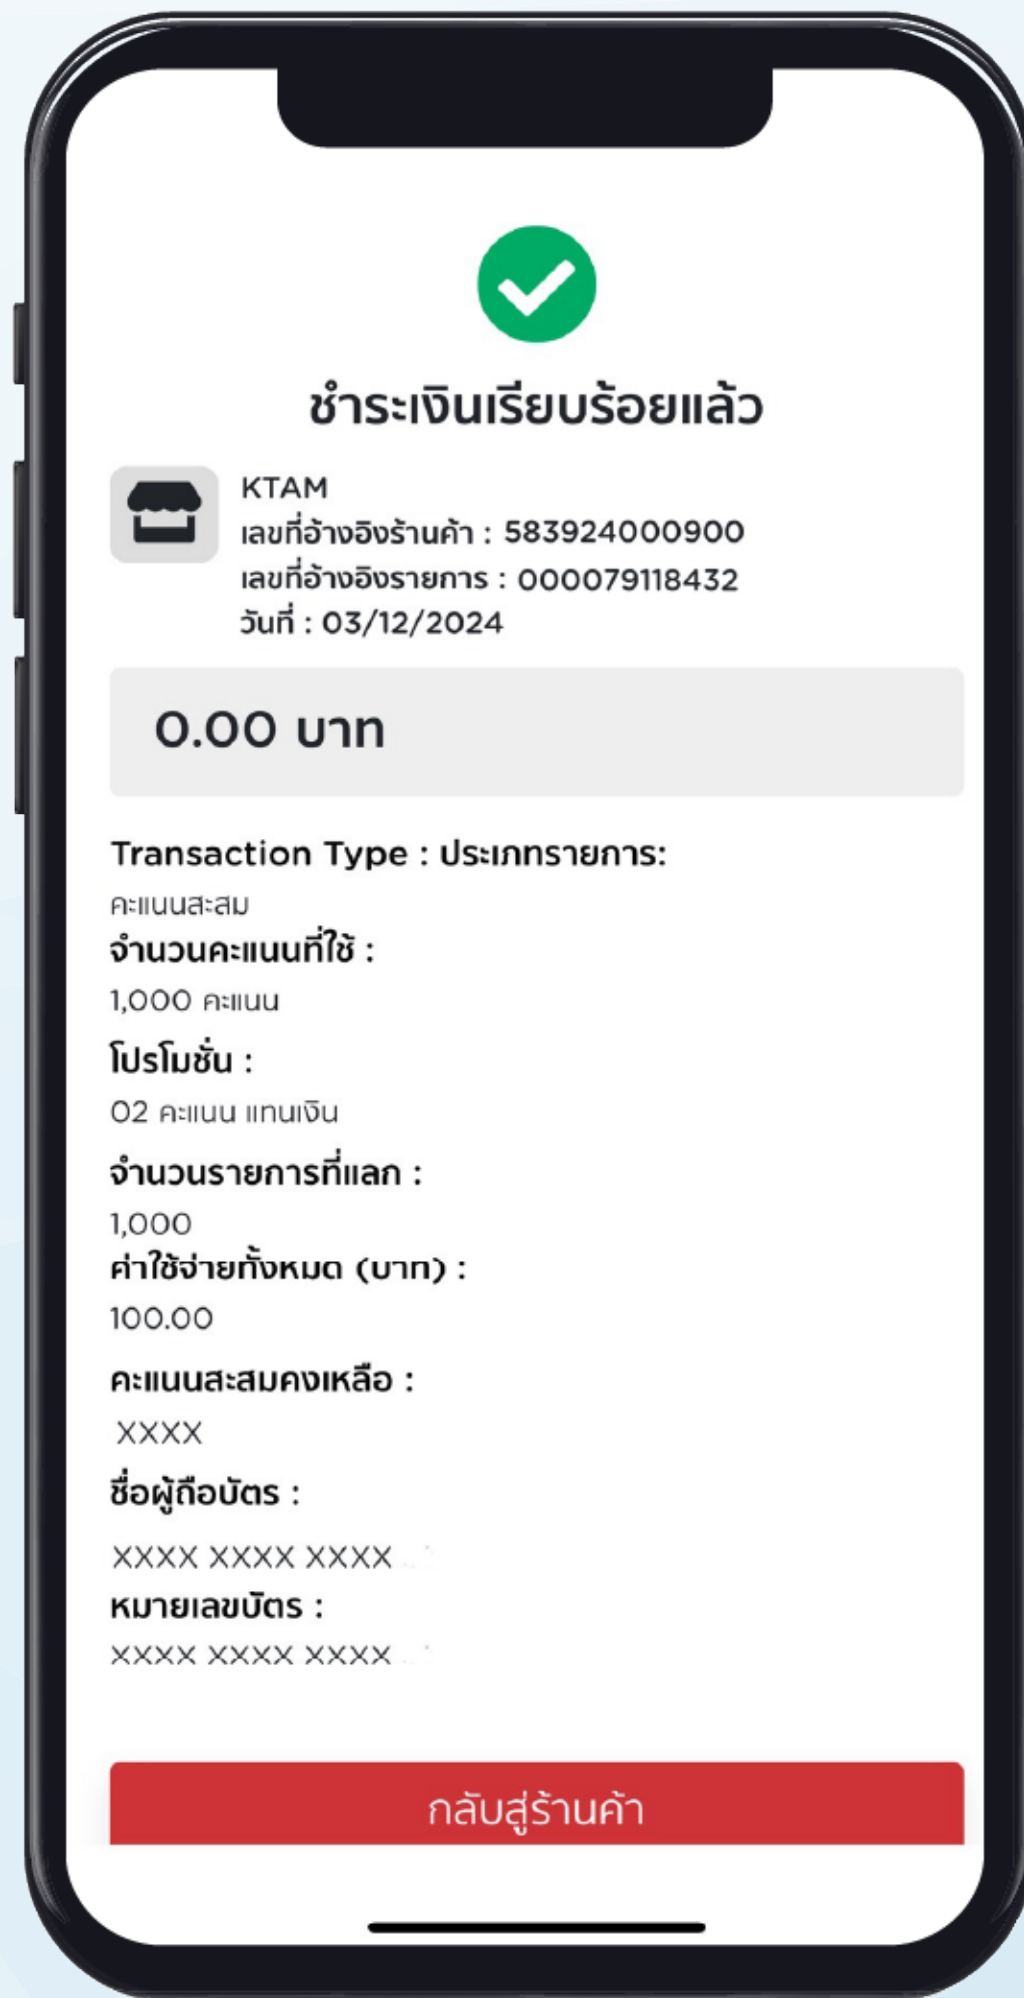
ชำระเงินเรียบร้อยแล้ว

KTAM
เลขที่อ้างอิงร้านค้า : 583924000900
เลขที่อ้างอิงรายการ : 000079118432
วันที่ : 03/12/2024

0.00 บาท

Transaction Type : ประเภทรายการ:
คะแนนสะสม
จำนวนคะแนนที่ใช้ :
1,000 คะแนน
โปรโมชั่น :
02 คะแนน แทนเงิน
จำนวนรายการที่แลก :
1,000
ค่าใช้จ่ายทั้งหมด (บาท) :
100.00
คะแนนสะสมคงเหลือ :
XXXX
ชื่อผู้ถือบัตร :
XXXX XXXX XXXX
หมายเลขบัตร :
XXXX XXXX XXXX

กลับสู่ร้านค้า